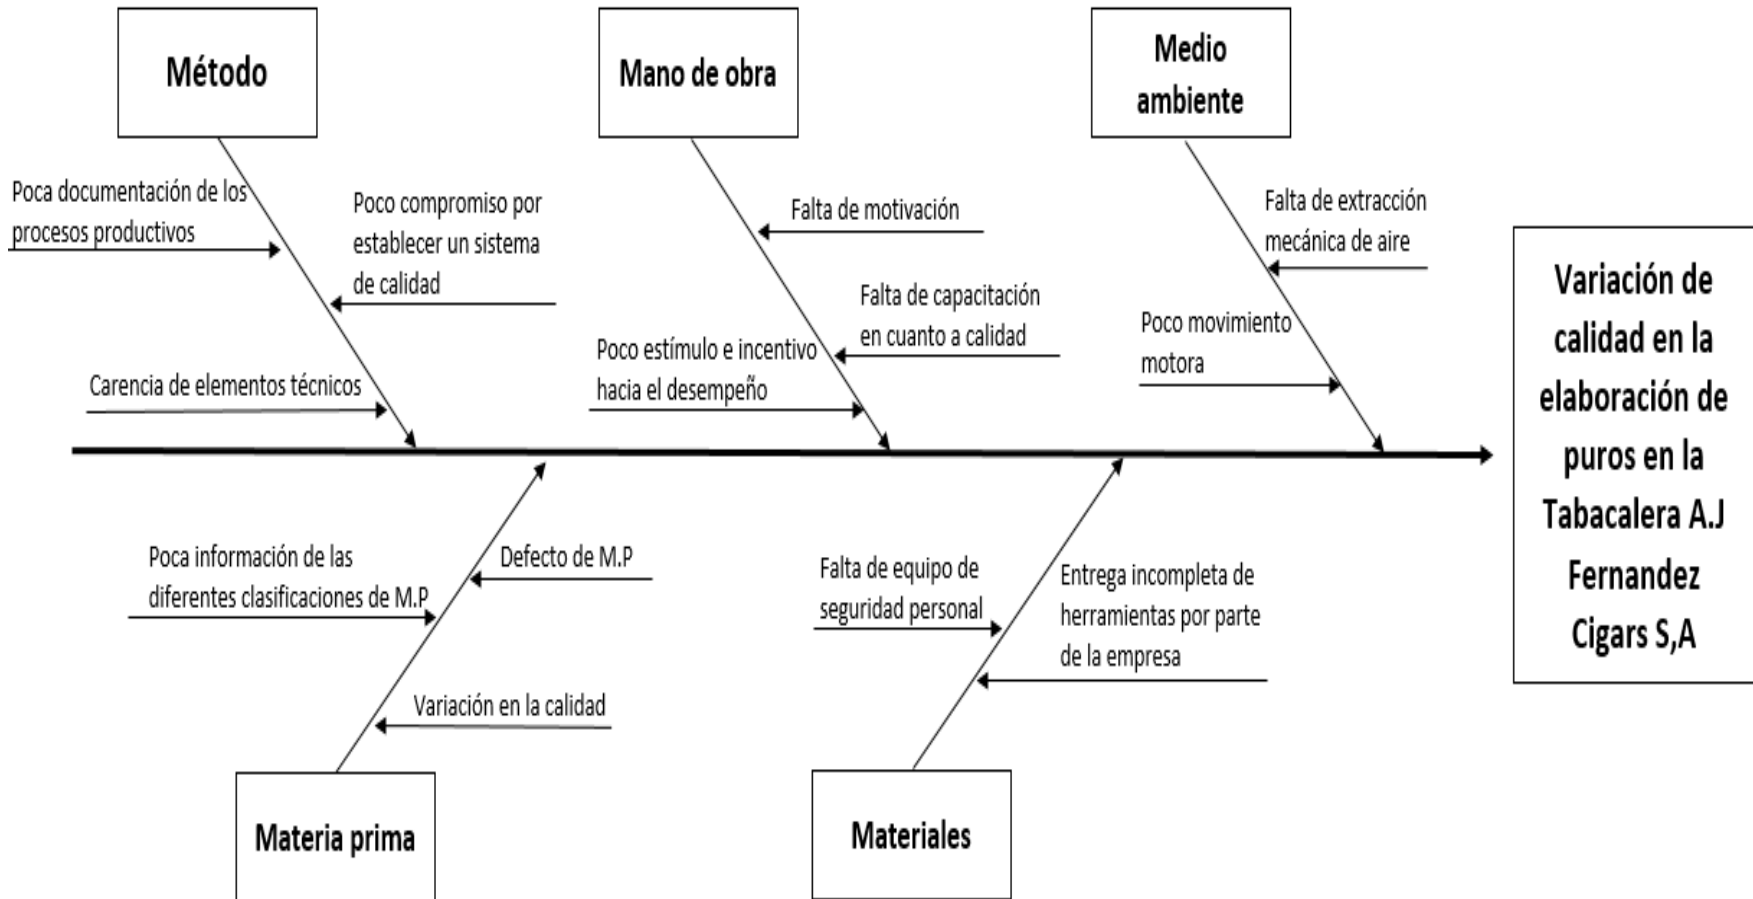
Método

Poca documentación de los procesos productivos

Poco compromiso por establecer un sistema de calidad

Carencia de elementos técnicos

Mano de obra

Falta de motivación

Falta de capacitación en cuanto a calidad

Poco estímulo e incentivo hacia el desempeño

Medio ambiente

Falta de extracción mecánica de aire

Poco movimiento motora

Variación de calidad en la elaboración de puros en la Tabacalera A.J Fernandez Cigars S,A

Poca información de las diferentes clasificaciones de M.P

Defecto de M.P

Variación en la calidad

Materia prima

Falta de equipo de seguridad personal

Entrega incompleta de herramientas por parte de la empresa

Materiales